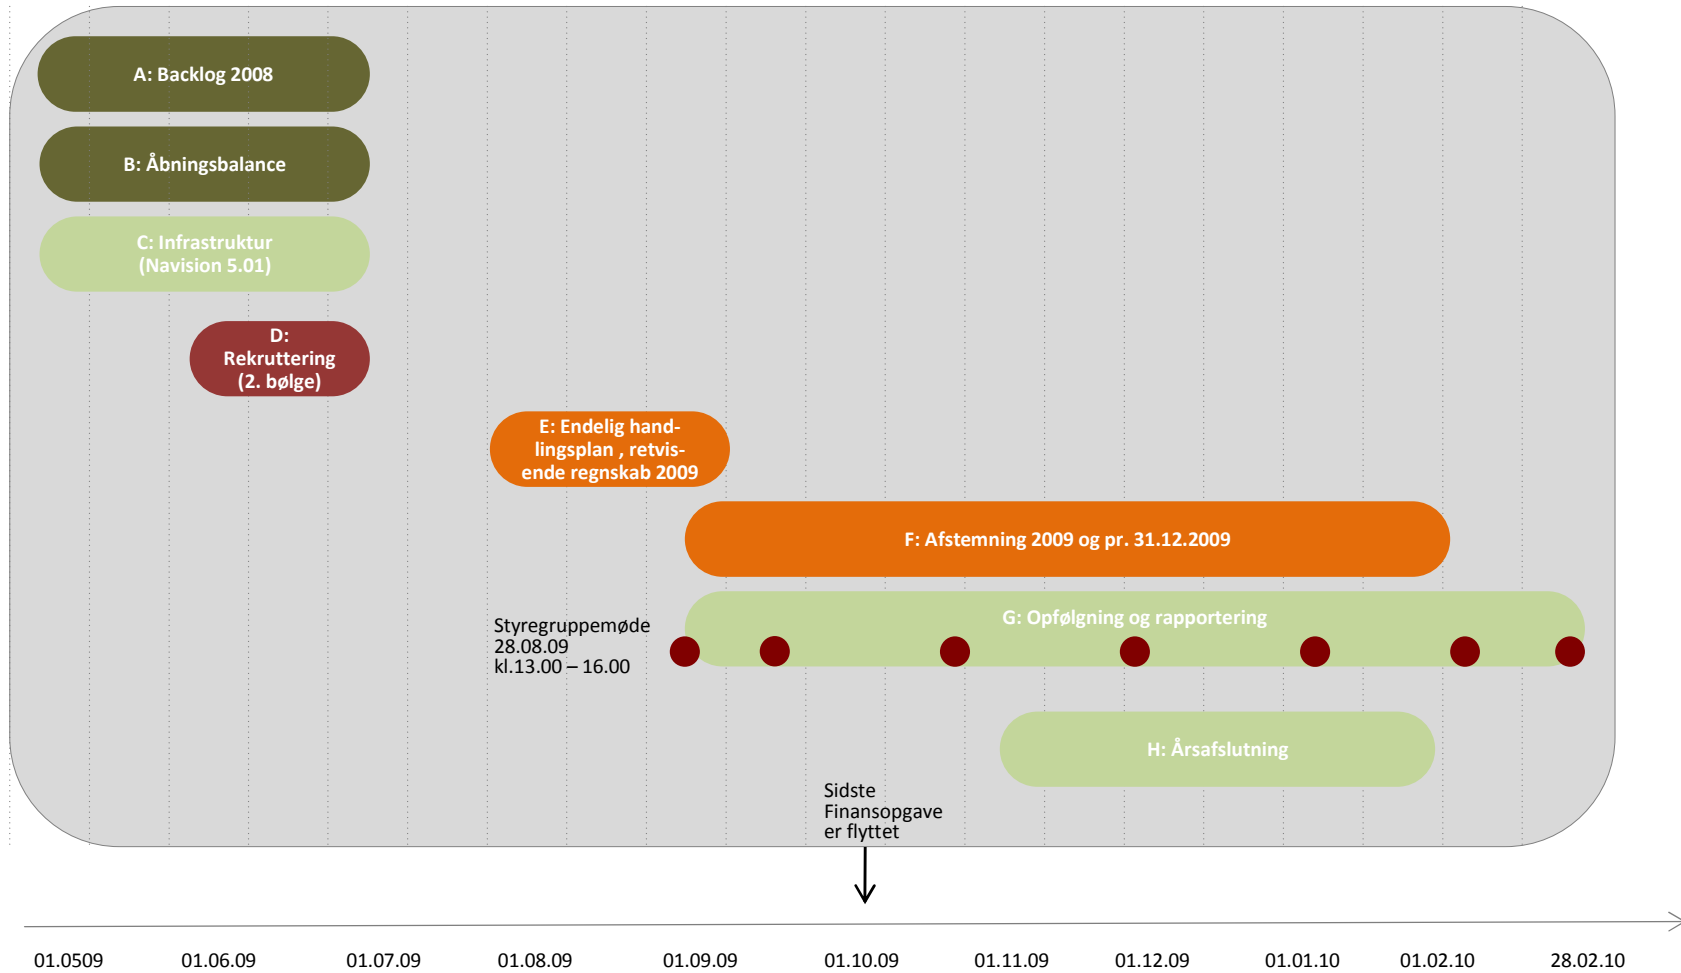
A: Backlog 2008

B: Åbningsbalance

C: Infrastruktur (Navision 5.01)

D: Rekruttering (2. bølge)

E: Endelig handlingsplan , retvisende regnskab 2009

F: Afstemning 2009 og pr. 31.12.2009

G: Opfølgning og rapportering

Styregruppemøde 28.08.09 kl.13.00 – 16.00

H: Årsafslutning

Sidste Finansopgave er flyttet

01.0509 01.06.09 01.07.09 01.08.09 01.09.09 01.10.09 01.11.09 01.12.09 01.01.10 01.02.10 28.02.10